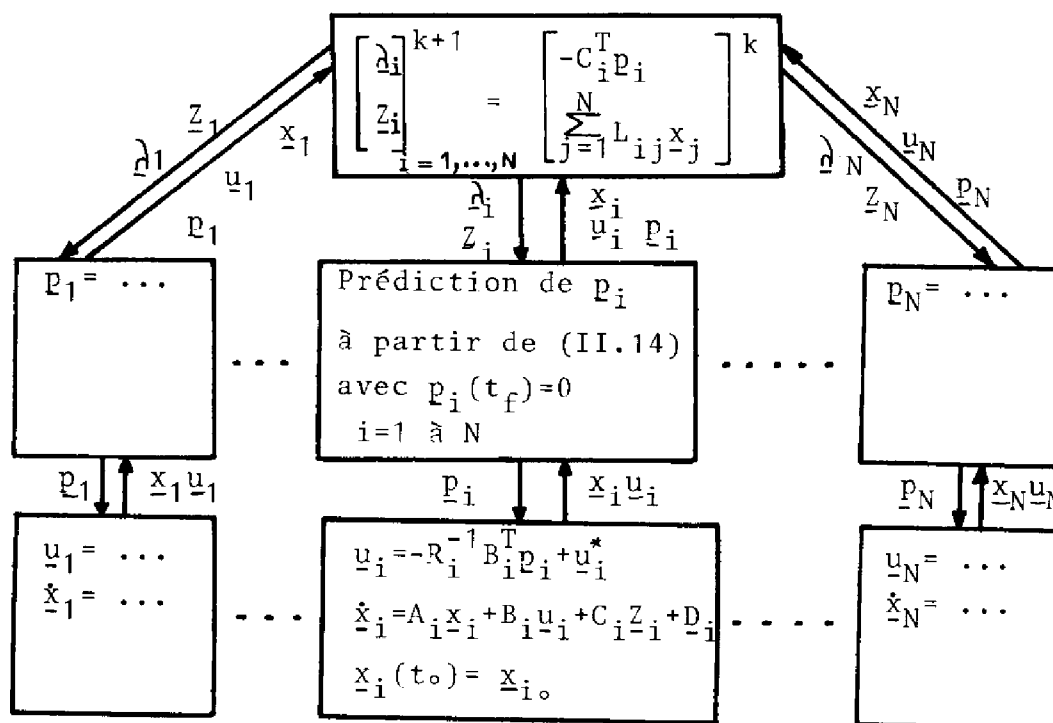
$\begin{bmatrix} \underline{\lambda}_i \\ \underline{Z}_i \end{bmatrix}^{k+1}_{i=1,\ldots,N} = \begin{bmatrix} -C_i^T \underline{p}_i \\ \sum_{j=1}^{N} L_{ij} \underline{x}_j \end{bmatrix}^k$

$\underline{Z}_1$ $\underline{\lambda}_1$ $\underline{x}_1$ $\underline{u}_1$ $\underline{p}_1$

$\underline{x}_N$ $\underline{u}_N$ $\underline{\lambda}_N$ $\underline{p}_N$ $\underline{Z}_N$

$\underline{\lambda}_i$ $Z_i$ $\underline{x}_i$ $\underline{u}_i$ $\underline{p}_i$

$\underline{p}_1 = \ldots$

Prédiction de $\underline{p}_i$ à partir de (II.14) avec $\underline{p}_i(t_f)=0$ i=1 à N

$\underline{p}_N = \ldots$

$\underline{p}_1$ $\underline{x}_1\underline{u}_1$ $\underline{p}_i$ $\underline{x}_i\underline{u}_i$ $\underline{p}_N$ $\underline{x}_N\underline{u}_N$

$\underline{u}_1 = \ldots$
$\dot{\underline{x}}_1 = \ldots$

$\underline{u}_i = -R_i^{-1} B_i^T \underline{p}_i + \underline{u}_i^*$
$\dot{\underline{x}}_i = A_i \underline{x}_i + B_i \underline{u}_i + C_i \underline{Z}_i + \underline{D}_i$
$\underline{x}_i(t_o) = \underline{x}_{io}$

$\underline{u}_N = \ldots$
$\dot{\underline{x}}_N = \ldots$